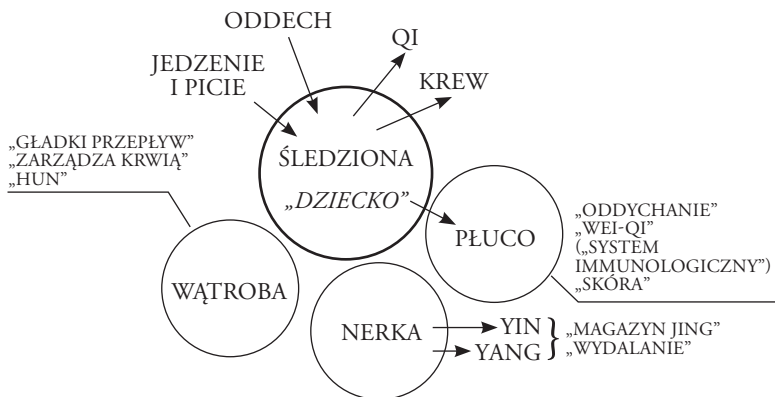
ODDECH

QI

JEDZENIE I PICIE

KREW

„GŁADKI PRZEPŁYW”
„ZARZĄDZA KRWIĄ”
„HUN”

ŚLEDZIONA

„DZIECKO”

PŁUCO

„ODDYCHANIE”
„WEI-QI”
(„SYSTEM IMMUNOLOGICZNY”)
„SKÓRA”

WĄTROBA

NERKA

YIN
YANG

„MAGAZYN JING”
„WYDALANIE”